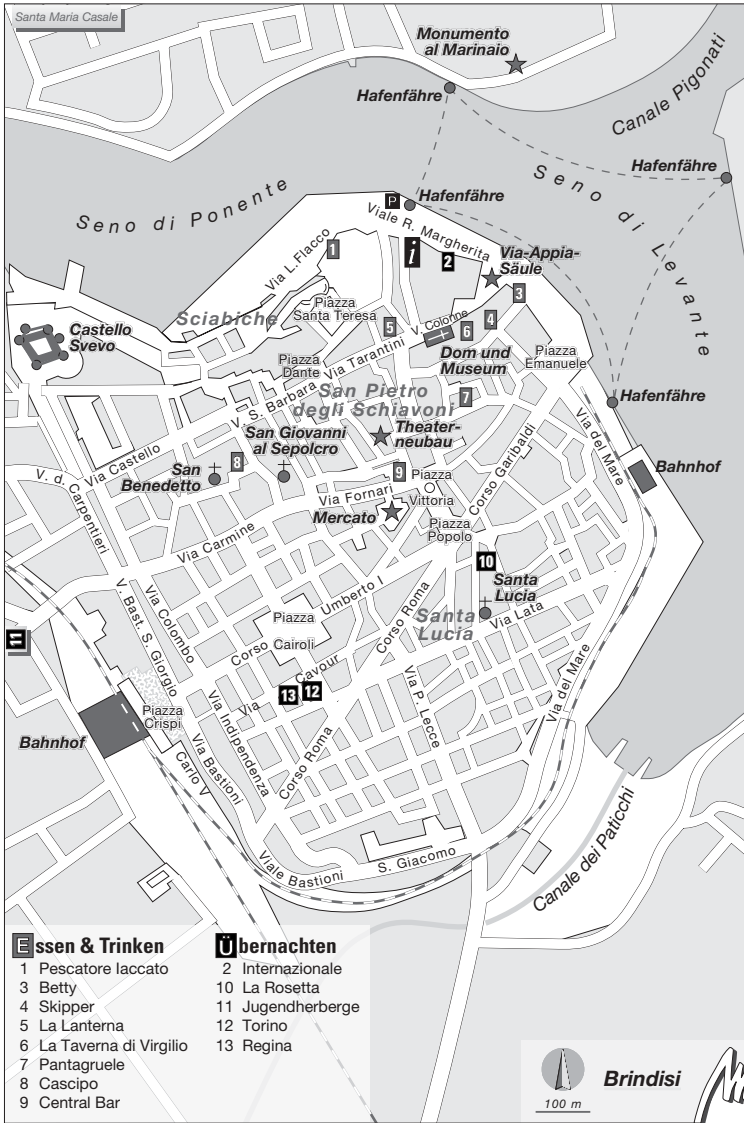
Santa Maria Casale

Monumento al Marinaio

Canale Pigonati

Hafenfähre

Hafenfähre

Seno di Ponente

P

Hafenfähre

Seno di Levante

Viale R. Margherita

Via L. Flacco

1

i

2

Via-Appia-Säule

3

Piazza Santa Teresa

Sciabiche

5

V. Colonne

6

4

Castello Svevo

Piazza Dante

Via Tarantini

Dom und Museum

Piazza Emanuele

V. S. Barbara

San Pietro degli Schiavoni

7

Hafenfähre

San Giovanni al Sepolcro

Theaterneubau

Via del Mare

Via Castello

8

San Benedetto

9

Piazza

Corso Garibaldi

Bahnhof

V. d. Carpentieri

Via Fornari

Vittoria

Mercato

Piazza Popolo

Via Carmine

10

Santa Lucia

Umberto I

Corso Roma

Santa Lucia

Via Lata

V. Bast. S. Giorgio

Via Colombo

Piazza

Corso Cairoli

11

Cavour

Via P. Lecce

13

12

Piazza Crispi

Via

Via del Mare

Bahnhof

Via Indipendenza

Via Bastioni

Carlo V

Corso Roma

Canale dei Patticchi

S. Giacomo

Viale Bastioni

E ssen & Trinken
1 Pescatore Iaccato
3 Betty
4 Skipper
5 La Lanterna
6 La Taverna di Virgilio
7 Pantagruele
8 Cascipo
9 Central Bar

Ü bernachten
2 Internazionale
10 La Rosetta
11 Jugendherberge
12 Torino
13 Regina

Brindisi

100 m